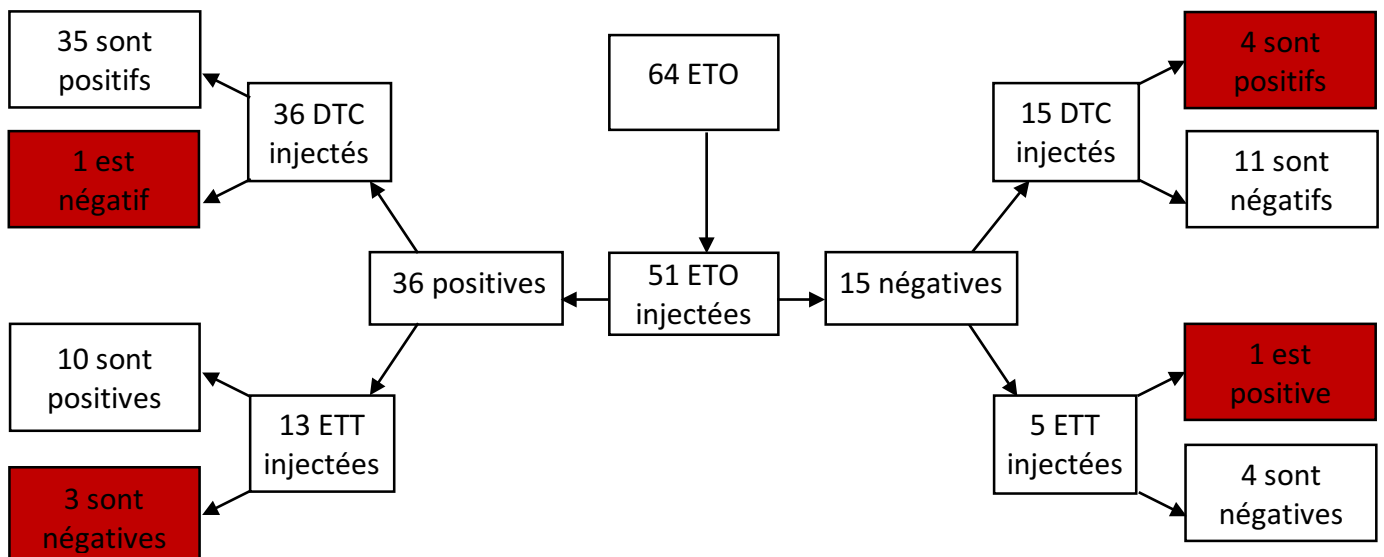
64 ETO

51 ETO injectées

36 positives

15 négatives

36 DTC injectés

35 sont positifs

1 est négatif

13 ETT injectées

10 sont positives

3 sont négatives

15 DTC injectés

4 sont positifs

11 sont négatifs

5 ETT injectées

1 est positive

4 sont négatives